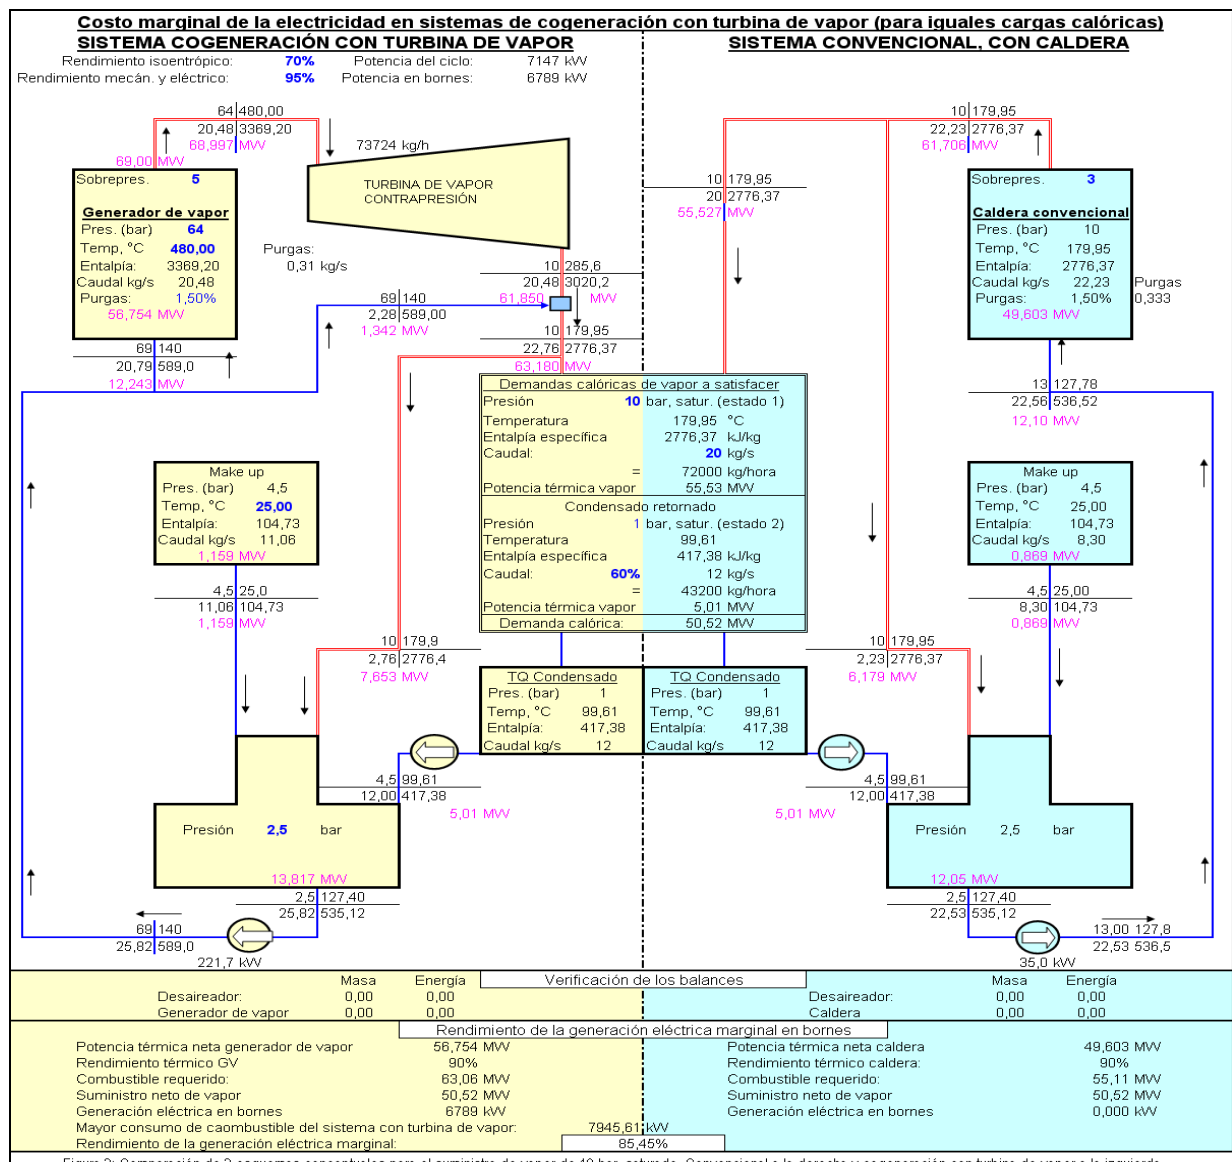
Costo marginal de la electricidad en sistemas de cogeneración con turbina de vapor (para iguales cargas calóricas)

SISTEMA COGENERACIÓN CON TURBINA DE VAPOR

SISTEMA CONVENCIONAL, CON CALDERA

Rendimiento isoentrópico: 70% Potencia del ciclo: 7147 kW
Rendimiento mecán. y eléctrico: 95% Potencia en bornes: 6789 kW

64 | 480,00
20,48 | 3369,20
68,997 MW
69,00 MW

73724 kg/h

TURBINA DE VAPOR CONTRAPRESIÓN

Sobrepres. 5
Generador de vapor
Pres. (bar) 64
Temp, °C 480,00
Entalpía: 3369,20
Caudal kg/s 20,48
Purgas: 1,50%
56,754 MW

Purgas:
0,31 kg/s

69 | 140
2,28 | 589,00
1,342 MW

10 | 285,6
20,48 | 3020,2
61,850 MW

10 | 179,95
22,76 | 2776,37
63,180 MW

69 | 140
20,79 | 589,0
12,243 MW

10 | 179,95
20 | 2776,37
55,527 MW

10 | 179,95
22,23 | 2776,37
61,706 MW

Sobrepres. 3
Caldera convencional
Pres. (bar) 10
Temp, °C 179,95
Entalpía: 2776,37
Caudal kg/s 22,23
Purgas: 1,50%
49,603 MW

Purgas
0,333

13 | 127,78
22,56 | 536,52
12,10 MW

Demandas calóricas de vapor a satisfacer
Presión 10 bar, satur. (estado 1)
Temperatura 179,95 °C
Entalpía específica 2776,37 kJ/kg
Caudal: 20 kg/s
= 72000 kg/hora
Potencia térmica vapor 55,53 MW
Condensado retornado
Presión 1 bar, satur. (estado 2)
Temperatura 99,61
Entalpía específica 417,38 kJ/kg
Caudal: 60% 12 kg/s
= 43200 kg/hora
Potencia térmica vapor 5,01 MW
Demanda calórica: 50,52 MW

Make up
Pres. (bar) 4,5
Temp, °C 25,00
Entalpía: 104,73
Caudal kg/s 11,06
1,159 MW

4,5 | 25,0
11,06 | 104,73
1,159 MW

Make up
Pres. (bar) 4,5
Temp, °C 25,00
Entalpía: 104,73
Caudal kg/s 8,30
0,869 MW

4,5 | 25,00
8,30 | 104,73
0,869 MW

10 | 179,9
2,76 | 2776,4
7,653 MW

10 | 179,95
2,23 | 2776,37
6,179 MW

TQ Condensado
Pres. (bar) 1
Temp, °C 99,61
Entalpía: 417,38
Caudal kg/s 12

TQ Condensado
Pres. (bar) 1
Temp, °C 99,61
Entalpía: 417,38
Caudal kg/s 12

4,5 | 99,61
12,00 | 417,38
5,01 MW

4,5 | 99,61
12,00 | 417,38
5,01 MW

Presión 2,5 bar
13,817 MW

Presión 2,5 bar
12,05 MW

2,5 | 127,40
25,82 | 535,12

2,5 | 127,40
22,53 | 535,12

69 | 140
25,82 | 589,0
221,7 kW

13,00 | 127,8
22,53 | 536,5
35,0 kW

Verificación de los balances
| | Masa | Energía |
|---|---|---|
| Desaireador: | 0,00 | 0,00 |
| Generador de vapor | 0,00 | 0,00 |

| | Masa | Energía |
|---|---|---|
| Desaireador: | 0,00 | 0,00 |
| Caldera | 0,00 | 0,00 |

Rendimiento de la generación eléctrica marginal en bornes
Potencia térmica neta generador de vapor 56,754 MW
Rendimiento térmico GV 90%
Combustible requerido: 63,06 MW
Suministro neto de vapor 50,52 MW
Generación eléctrica en bornes 6789 kW

Potencia térmica neta caldera 49,603 MW
Rendimiento térmico caldera: 90%
Combustible requerido: 55,11 MW
Suministro neto de vapor 50,52 MW
Generación eléctrica en bornes 0,000 kW

Mayor consumo de caombustible del sistema con turbina de vapor: 7945,61 kW
Rendimiento de la generación eléctrica marginal: 85,45%

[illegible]